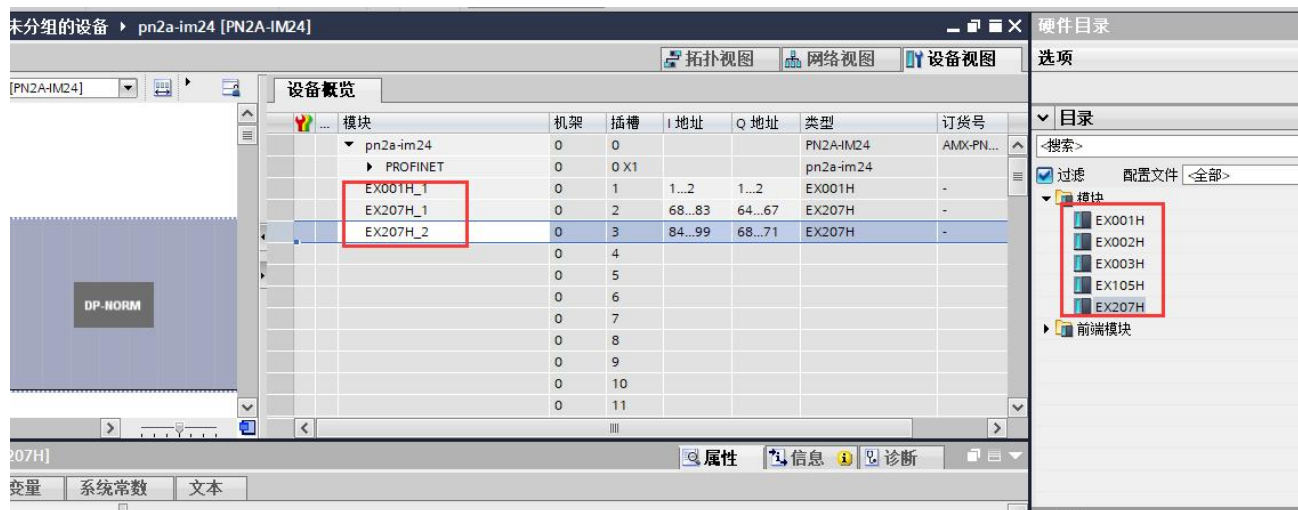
未分组的设备 ▸ pn2a-im24 [PN2A-IM24]

硬件目录

拓扑视图 网络视图 设备视图

选项

[PN2A-IM24]

设备概览

| ... | 模块 | 机架 | 插槽 | I 地址 | Q 地址 | 类型 | 订货号 |
|---|---|---|---|---|---|---|---|
| | ▾ pn2a-im24 | 0 | 0 | | | PN2A-IM24 | AMX-PN... |
| | ▸ PROFINET | 0 | 0 X1 | | | pn2a-im24 | |
| | EX001H_1 | 0 | 1 | 1...2 | 1...2 | EX001H | - |
| | EX207H_1 | 0 | 2 | 68...83 | 64...67 | EX207H | - |
| | EX207H_2 | 0 | 3 | 84...99 | 68...71 | EX207H | - |
| | | 0 | 4 | | | | |
| | | 0 | 5 | | | | |
| | | 0 | 6 | | | | |
| | | 0 | 7 | | | | |
| | | 0 | 8 | | | | |
| | | 0 | 9 | | | | |
| | | 0 | 10 | | | | |
| | | 0 | 11 | | | | |

DP-NORM

目录

<搜索>

过滤 配置文件 <全部>

模块
EX001H
EX002H
EX003H
EX105H
EX207H
前端模块

207H]

属性 信息 诊断

变量 系统常数 文本